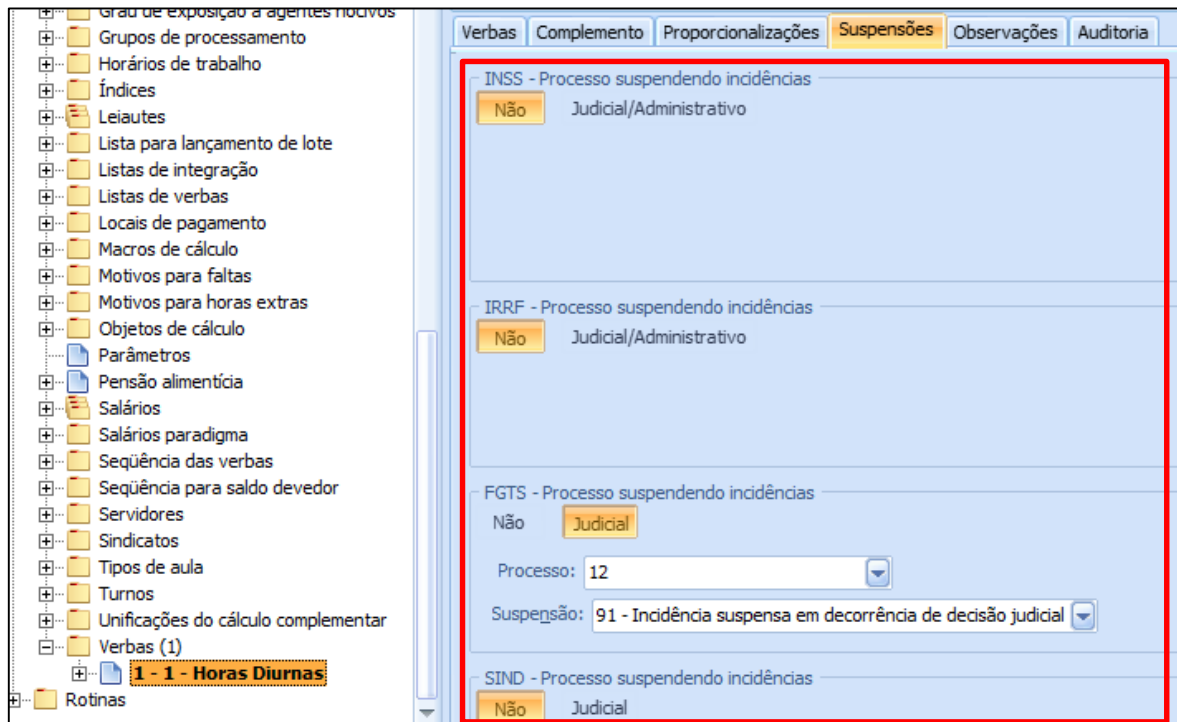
Grau de exposição a agentes nocivos
Grupos de processamento
Horários de trabalho
Índices
Leiautes
Lista para lançamento de lote
Listas de integração
Listas de verbas
Locais de pagamento
Macros de cálculo
Motivos para faltas
Motivos para horas extras
Objetos de cálculo
Parâmetros
Pensão alimentícia
Salários
Salários paradigma
Seqüência das verbas
Seqüência para saldo devedor
Servidores
Sindicatos
Tipos de aula
Turnos
Unificações do cálculo complementar
Verbas (1)
1 - 1 - Horas Diurnas
Rotinas

Verbas | Complemento | Proporcionalizações | Suspensões | Observações | Auditoria

INSS - Processo suspendendo incidências
Não Judicial/Administrativo

IRRF - Processo suspendendo incidências
Não Judicial/Administrativo

FGTS - Processo suspendendo incidências
Não Judicial
Processo: 12
Suspensão: 91 - Incidência suspensa em decorrência de decisão judicial

SIND - Processo suspendendo incidências
Não Judicial